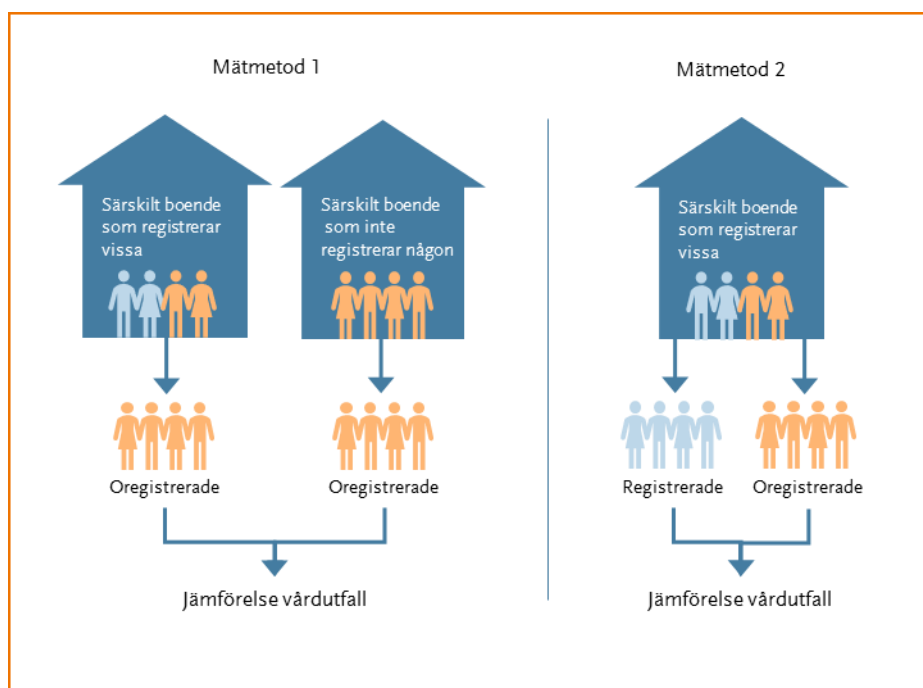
Mätmetod 1

Särskilt boende som registrerar vissa

Särskilt boende som inte registrerar någon

Oregistrerade

Oregistrerade

Jämförelse vårdutfall

Mätmetod 2

Särskilt boende som registrerar vissa

Registrerade

Oregistrerade

Jämförelse vårdutfall